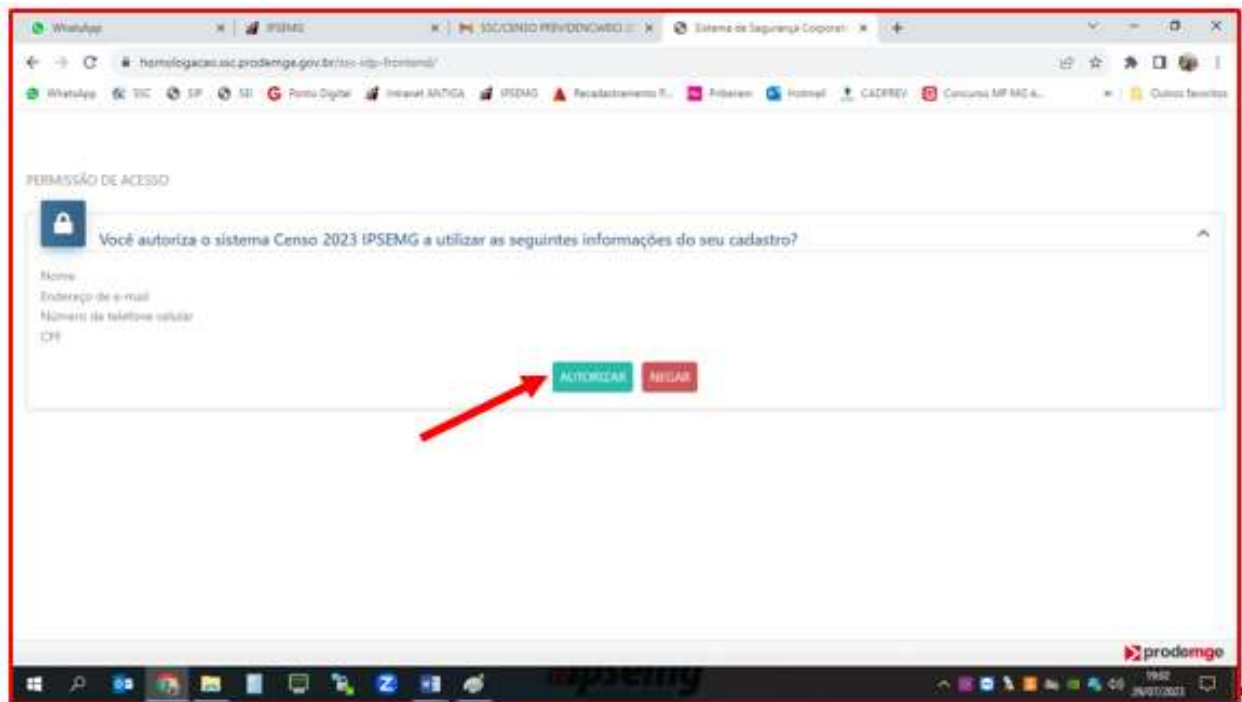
WhatsApp
IPSEMG
SSC/CENSO PREVIDENCIARIO
Sistema de Segurança Corporat

homologacao.ssc.prodemge.gov.br/ssc-idp-frontend/

WhatsApp SSC SIP SEI Ponto Digital Intranet ANTIGA IPSEMG Recadastramento P... Priberam Hotmail CADPREV Concurso MP MG A... Outros favoritos

PERMISSÃO DE ACESSO

Você autoriza o sistema Censo 2023 IPSEMG a utilizar as seguintes informações do seu cadastro?

Nome
Endereço de e-mail
Número de telefone celular
CPF

AUTORIZAR NEGAR

prodemge

ipsemg

19:02
26/07/2023